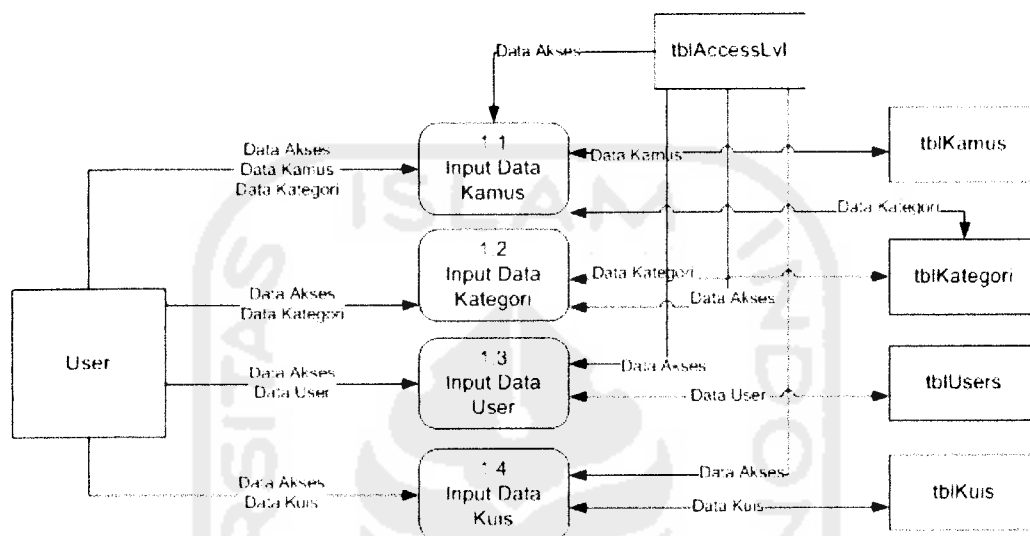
Data Akses

tblAccessLvl

Data Akses
Data Kamus
Data Kategori

1.1
Input Data
Kamus

Data Kamus

tblKamus

Data Kategori

1.2
Input Data
Kategori

Data Kategori

Data Akses

tblKategori

Data Akses
Data Kategori

User

Data Akses
Data User

1.3
Input Data
User

Data Akses

Data User

tblUsers

Data Akses
Data Kuis

1.4
Input Data
Kuis

Data Akses

Data Kuis

tblKuis